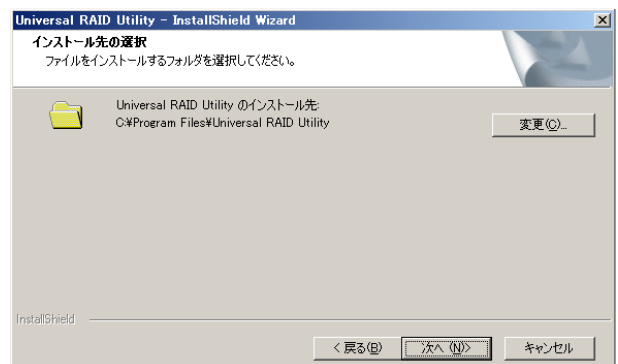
Universal RAID Utility - InstallShield Wizard

インストール先の選択
ファイルをインストールするフォルダを選択してください。

Universal RAID Utility のインストール先:
C:¥Program Files¥Universal RAID Utility

変更(C)...

InstallShield

< 戻る(B)
次へ (N)>
キャンセル